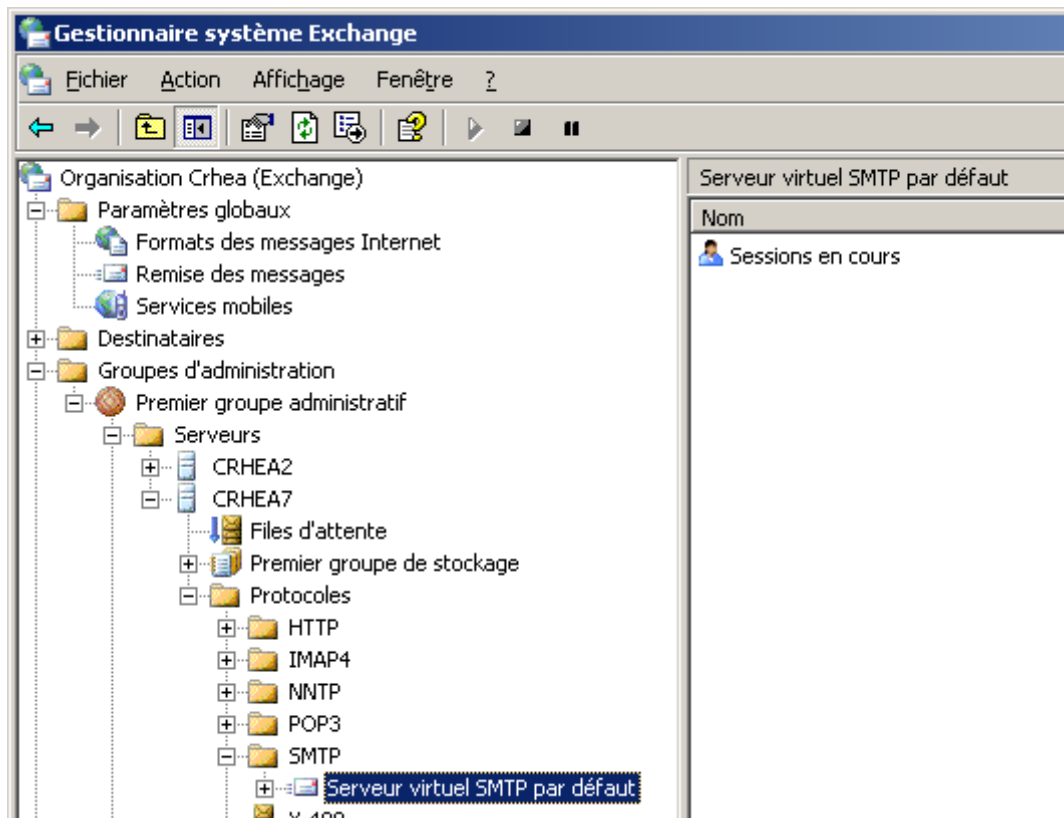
Gestionnaire système Exchange

Fichier Action Affichage Fenêtre ?

Organisation Crhea (Exchange)
Paramètres globaux
Formats des messages Internet
Remise des messages
Services mobiles
Destinataires
Groupes d'administration
Premier groupe administratif
Serveurs
CRHEA2
CRHEA7
Files d'attente
Premier groupe de stockage
Protocoles
HTTP
IMAP4
NNTP
POP3
SMTP
Serveur virtuel SMTP par défaut
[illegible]

Serveur virtuel SMTP par défaut

Nom
Sessions en cours